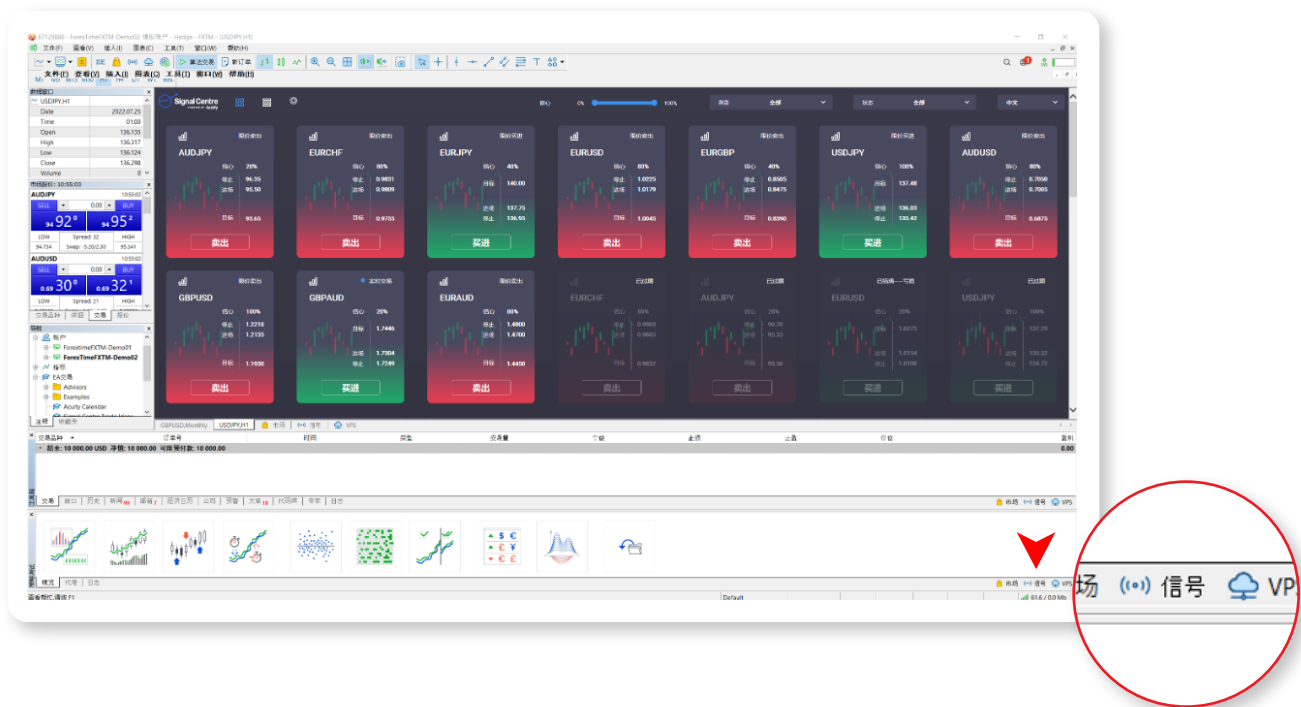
67129880 - ForexTimeFXTM-Demo02: 模拟账户 - Hedge - FXTM - [USDJPY,H1]

文件(F) 查看(V) 插入(I) 图表(C) 工具(T) 窗口(W) 帮助(H)

算法交易 新订单

数据窗口

USDJPY,H1

| | |
|---|---|
| Date | 2022.07.25 |
| Time | 01:00 |
| Open | 136.133 |
| High | 136.317 |
| Low | 136.124 |
| Close | 136.298 |
| Volume | 0 |

市场报价: 10:55:03

AUDJPY 10:55:02

SELL 0.00 BUY

94 92 94 95

LOW Spread: 32 HIGH

94.734 Swap: -5.20/2.00 95.341

AUDUSD 10:55:02

SELL 0.00 BUY

0.69 30 0.69 32

LOW Spread: 21 HIGH

交易品种 详细 交易 报价

导航

账户

ForextimeFXTM-Demo01

ForexTimeFXTM-Demo02

指标

EA交易

Advisors

Examples

Acuity Calendar

常用 收藏夹

Signal Centre

信心 0% 100%

类型 全部 状态 全部 中文

AUDJPY 限价卖出 信心 20% 停止 96.35 波场 95.50 目标 93.65 卖出

EURCHF 限价卖出 信心 80% 停止 0.9831 波场 0.9809 目标 0.9755 卖出

EURJPY 限价买进 信心 40% 目标 140.00 波场 137.75 停止 136.95 买进

EURUSD 限价卖出 信心 80% 停止 1.0235 波场 1.0179 目标 1.0045 卖出

EURGBP 限价卖出 信心 40% 停止 0.8505 波场 0.8475 目标 0.8390 卖出

USDJPY 限价买进 信心 100% 目标 137.48 波场 136.83 停止 135.42 买进

AUDUSD 限价卖出 信心 80% 停止 0.7050 波场 0.7005 目标 0.6875 卖出

GBPUSD 限价卖出 信心 100% 停止 1.2216 波场 1.2135 目标 1.1930 卖出

GBPAUD 实时交易 信心 20% 目标 1.7446 波场 1.7304 停止 1.7249 买进

EURAUD 限价卖出 信心 80% 停止 1.4800 波场 1.4700 目标 1.4450 卖出

EURCHF 已过期 买进

AUDJPY 已过期 卖出

EURUSD 已达得一个目 买进

USDJPY 已过期 买进

GBPUSD,Monthly USDJPY,H1 市场 信号 VPS

交易品种 订单号 时间 类型 交易量 价位 止损 止盈 价位 盈利

结余: 10 000.00 USD 净值: 10 000.00 可用预付款: 10 000.00 0.00

交易 敞口 历史 新闻 邮箱 经济日历 公司 警报 文章 代码库 专家 日志

市场 信号 VPS

概况 代客 日志

市场 信号 VPS

场 信号 VP

有关帮助, 请按 F1 Default 61.6 / 0.0 Mb